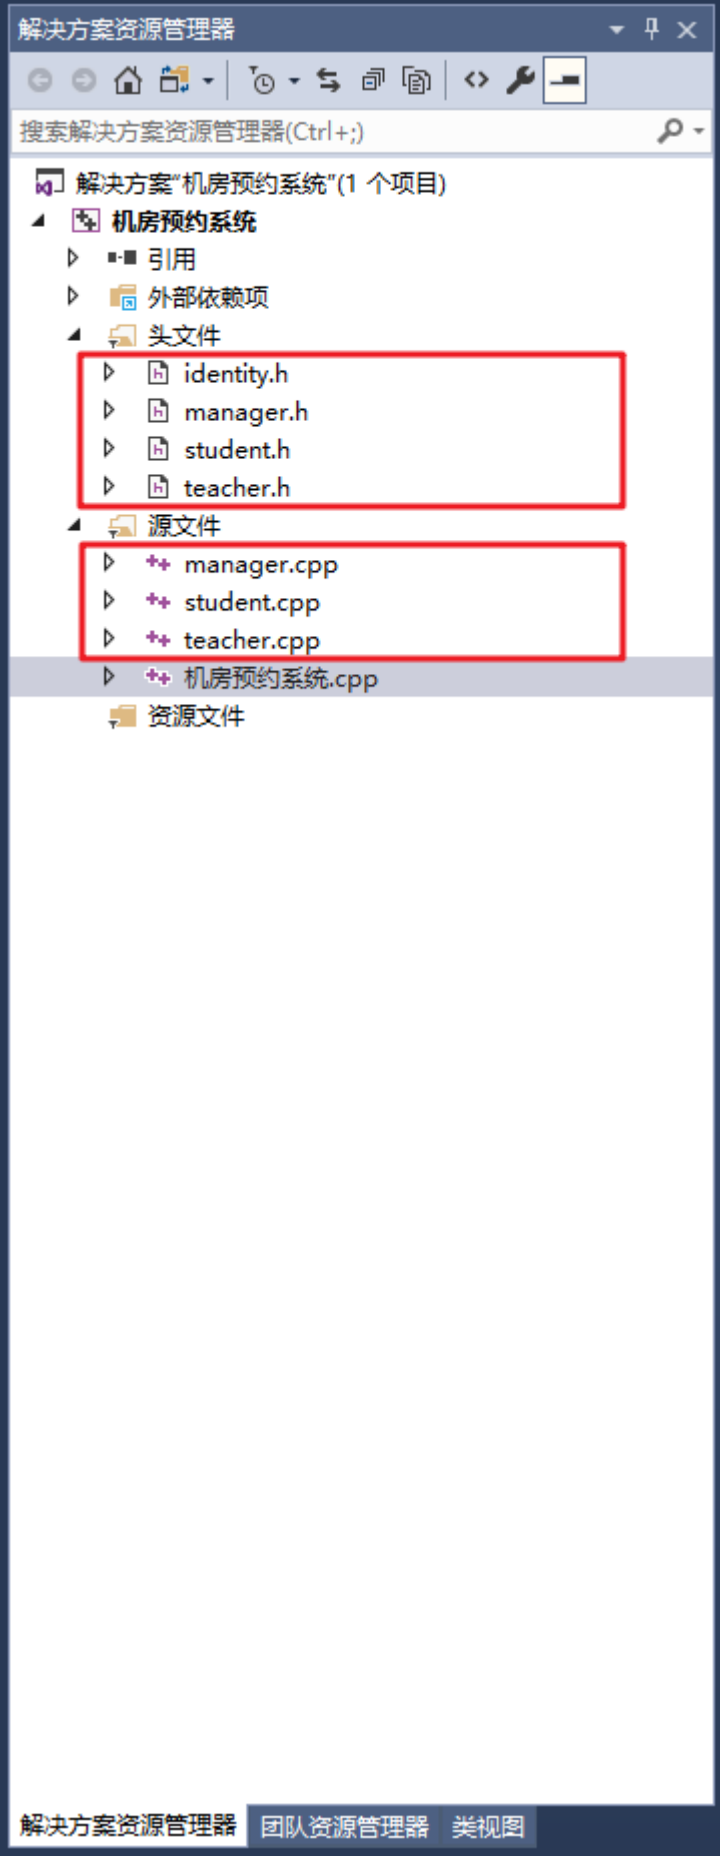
解决方案资源管理器

搜索解决方案资源管理器(Ctrl+;)

解决方案"机房预约系统"(1 个项目)
机房预约系统
引用
外部依赖项
头文件
identity.h
manager.h
student.h
teacher.h
源文件
manager.cpp
student.cpp
teacher.cpp
机房预约系统.cpp
资源文件

解决方案资源管理器 团队资源管理器 类视图